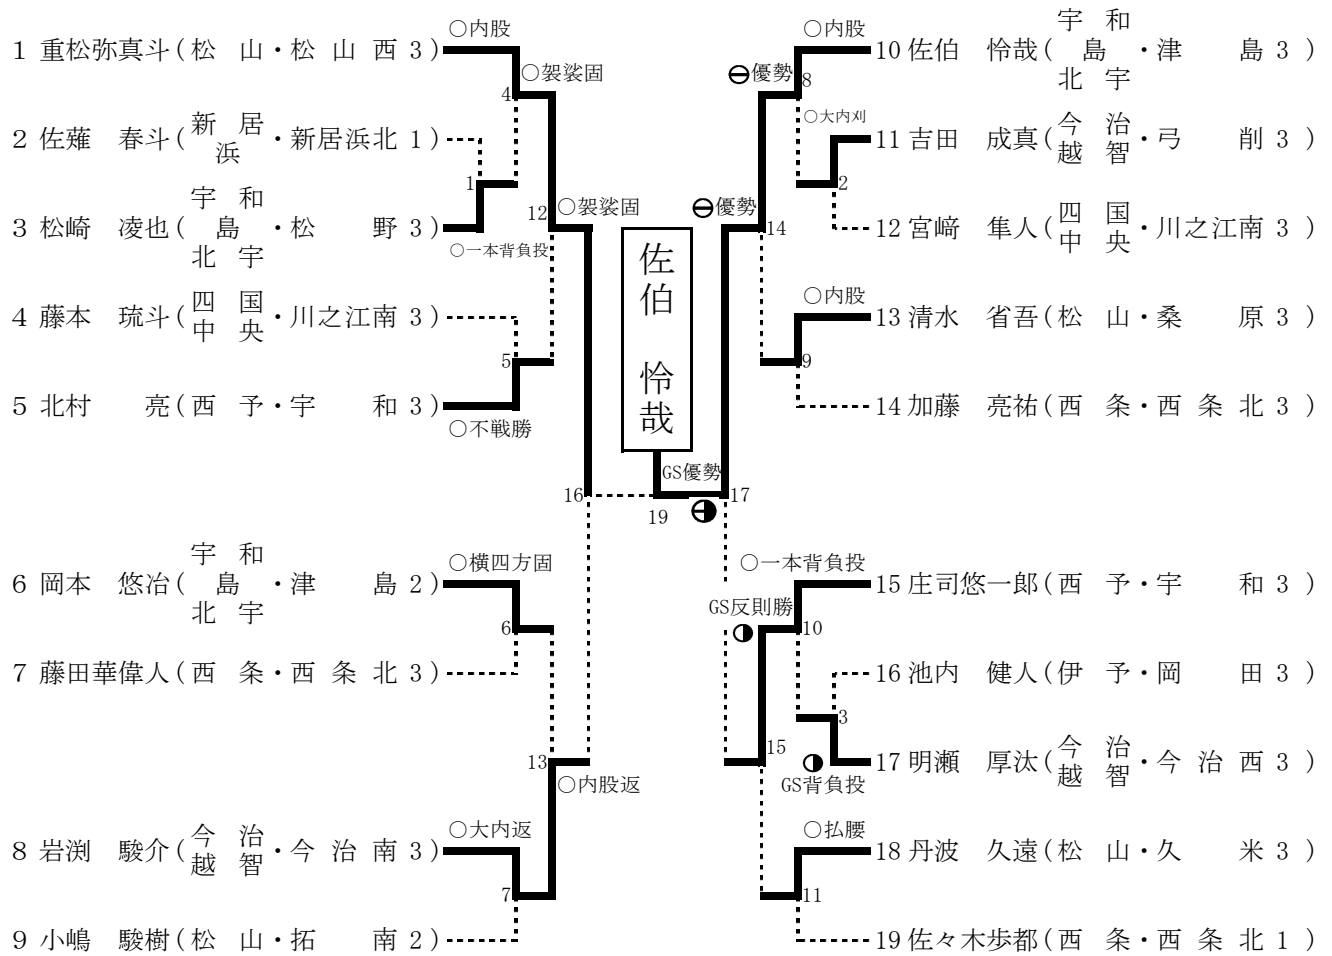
1 重松弥真斗（松山・松山西 3）
2 佐薙 春斗（新居浜・新居浜北 1）
3 松崎 凌也（宇和島北宇・松野 3）
4 藤本 琉斗（四国中央・川之江南 3）
5 北村 亮（西予・宇和 3）
6 岡本 悠治（宇和島北宇・津島 2）
7 藤田華偉人（西条・西条北 3）
8 岩渕 駿介（今治越智・今治南 3）
9 小嶋 駿樹（松山・拓南 2）

○内股
○袈裟固
4
1
○一本背負投
12 ○袈裟固
5
○不戦勝
16
○横四方固
6
13 ○内股返
○大内返
7

佐伯 怜哉

GS優勢
19
⊖優勢
⊖優勢
17

○内股
8
○大内刈
2
14
○内股
9
○一本背負投
GS反則勝
10
3
15
GS背負投
○払腰
11

10 佐伯 怜哉（宇和島北宇・津島 3）
11 吉田 成真（今治越智・弓削 3）
12 宮﨑 隼人（四国中央・川之江南 3）
13 清水 省吾（松山・桑原 3）
14 加藤 亮祐（西条・西条北 3）
15 庄司悠一郎（西予・宇和 3）
16 池内 健人（伊予・岡田 3）
17 明瀬 厚汰（今治越智・今治西 3）
18 丹波 久遠（松山・久米 3）
19 佐々木歩都（西条・西条北 1）